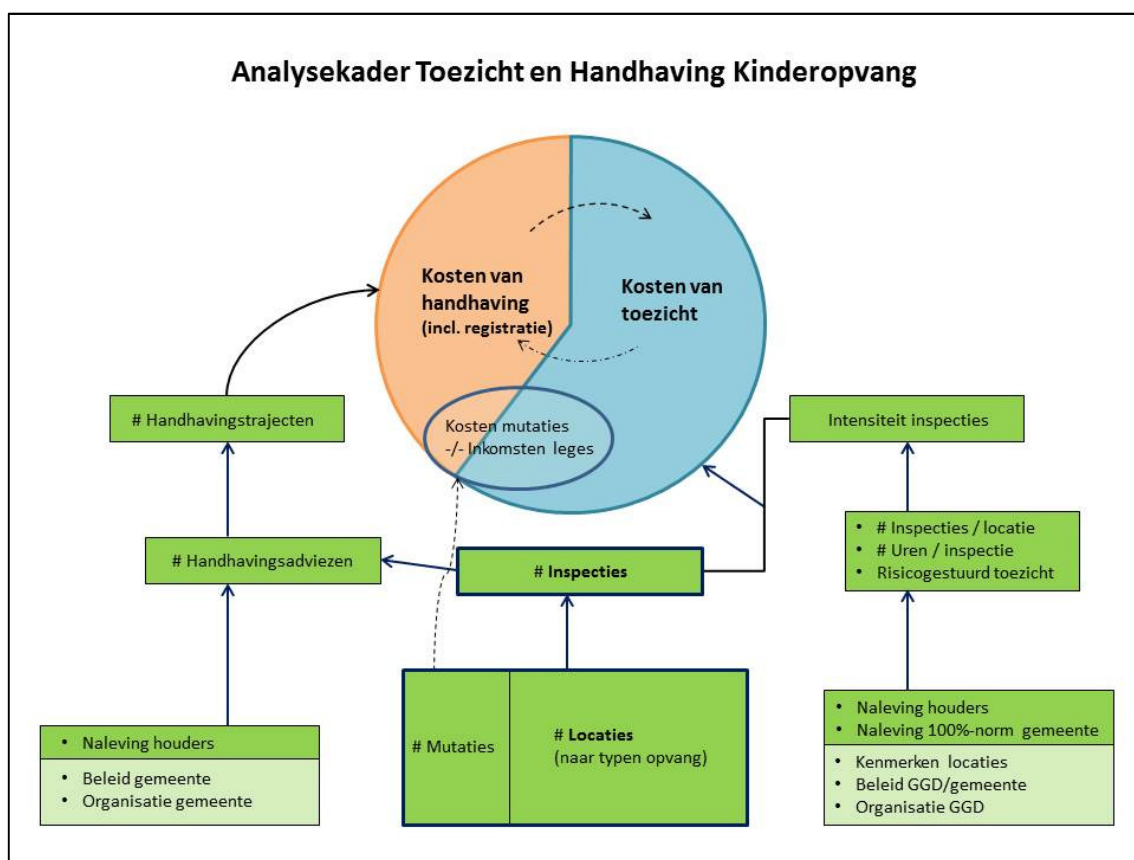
Analysekader Toezicht en Handhaving Kinderopvang

Kosten van handhaving (incl. registratie)

Kosten van toezicht

Kosten mutaties -/- Inkomsten leges

# Handhavingstrajecten

Intensiteit inspecties

# Handhavingsadviezen

# Inspecties

- # Inspecties / locatie
- # Uren / inspectie
- Risicogestuurd toezicht

- Naleving houders

- Beleid gemeente
- Organisatie gemeente

# Mutaties

# Locaties (naar typen opvang)

- Naleving houders
- Naleving 100%-norm gemeente

- Kenmerken locaties
- Beleid GGD/gemeente
- Organisatie GGD